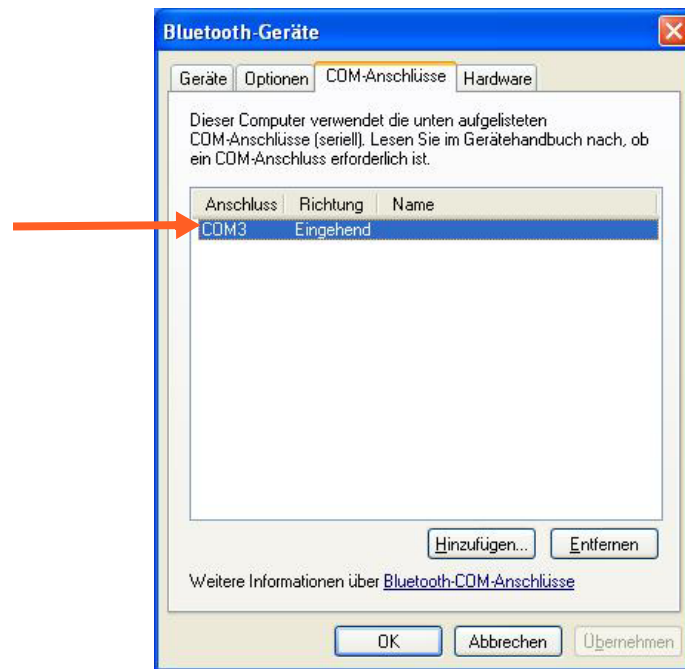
Bluetooth-Geräte

Geräte | Optionen | COM-Anschlüsse | Hardware

Dieser Computer verwendet die unten aufgelisteten COM-Anschlüsse (seriell). Lesen Sie im Gerätehandbuch nach, ob ein COM-Anschluss erforderlich ist.

| Anschluss | Richtung | Name |
|---|---|---|
| COM3 | Eingehend | |

Hinzufügen... Entfernen

Weitere Informationen über Bluetooth-COM-Anschlüsse

OK Abbrechen Übernehmen